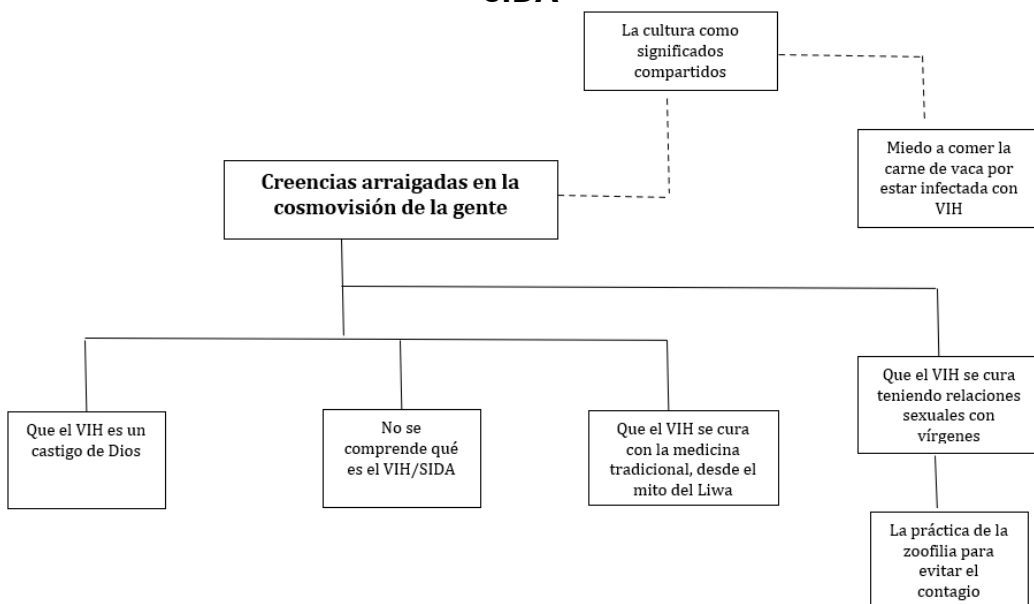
SIDA

La cultura como significados compartidos

Miedo a comer la carne de vaca por estar infectada con VIH

Creencias arraigadas en la cosmovisión de la gente

Que el VIH es un castigo de Dios

No se comprende qué es el VIH/SIDA

Que el VIH se cura con la medicina tradicional, desde el mito del Liwa

Que el VIH se cura teniendo relaciones sexuales con vírgenes

La práctica de la zoofilia para evitar el contagio